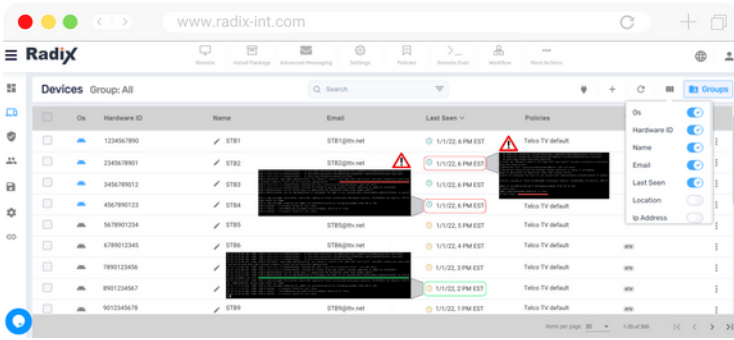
www.radix-int.com

Radix

Remote Install Package Advanced Messaging Settings Policies Remote Exec Workflow More Actions

Devices Group: All

Search

Groups

| | Os | Hardware ID | Name | Email | Last Seen | Policies |
|---|---|---|---|---|---|---|
| | | 1234567890 | STB1 | STB1@ttv.net | 1/1/22, 6 PM EST | Telco TV default |
| | | 2345678901 | STB2 | STB2@ttv.net | 1/1/22, 6 PM EST | Telco TV default |
| | | 3456789012 | STB3 | | | |
| | | 4567890123 | STB4 | | 1/1/22, 6 PM EST | Telco TV default |
| | | 5678901234 | STB5 | STB5@ttv.net | 1/1/22, 5 PM EST | Telco TV default |
| | | 6789012345 | STB6 | STB6@ttv.net | 1/1/22, 4 PM EST | Telco TV default |
| | | 7890123456 | | | 1/1/22, 3 PM EST | Telco TV default |
| | | 8901234567 | | | 1/1/22, 2 PM EST | Telco TV default |
| | | 9012345678 | STB9 | STB9@ttv.net | 1/1/22, 1 PM EST | Telco TV default |

Os
Hardware ID
Name
Email
Last Seen
Location
Ip Address

Items per page: 20 1-20 of 500